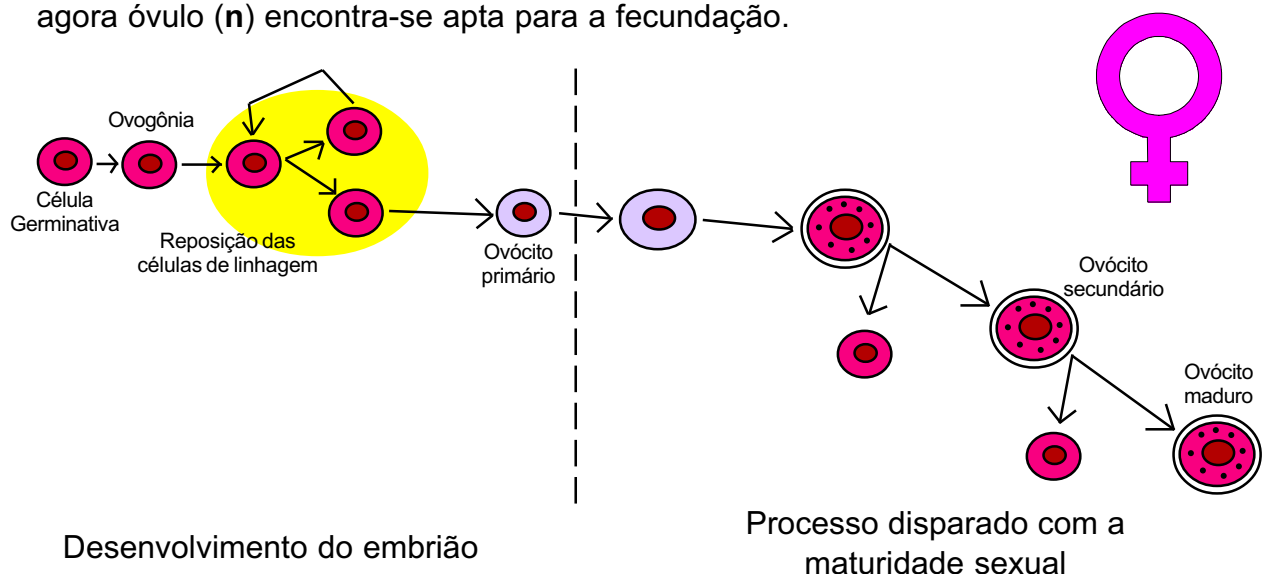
agora óvulo (**n**) encontra-se apta para a fecundação.

Ovogônia

Célula Germinativa

Reposição das células de linhagem

Ovócito primário

Ovócito secundário

Ovócito maduro

Desenvolvimento do embrião

Processo disparado com a maturidade sexual